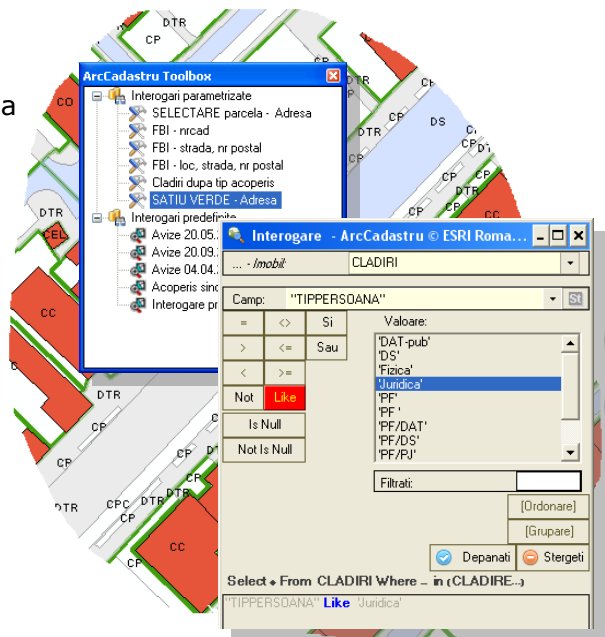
a

DTR
CP
CO
CP
DS
DTR
CEL
CC
DTR
CP
CP
CPC
CP
CC
CP

ArcCadastru Toolbox
Interogari parametrizate
SELECTARE parcela - Adresa
FBI - nrcad
FBI - strada, nr postal
FBI - loc, strada, nr postal
Cladiri dupa tip acoperis
SATIU VERDE - Adresa
Interogari predefinite
Avize 20.05.
Avize 20.09.
Avize 04.04.
Acoperis sinc
Interogare pr

Interogare - ArcCadastru © ESRI Roma...
... - Imobil:
CLADIRI
Camp:
"TIPPERSOANA"
Valoare:
=
<>
Si
>
<=
Sau
<
>=
Not
Like
Is Null
Not Is Null
'DAT-pub'
'DS'
'Fizica'
'Juridica'
'PF'
'PF '
'PF/DAT'
'PF/DS'
'PF/PJ'
Filtrati:
[Ordonare]
[Grupare]
Depanati
Stergeti
Select * From CLADIRI Where ... in (CLADIRE...)
"TIPPERSOANA" Like 'Juridica'